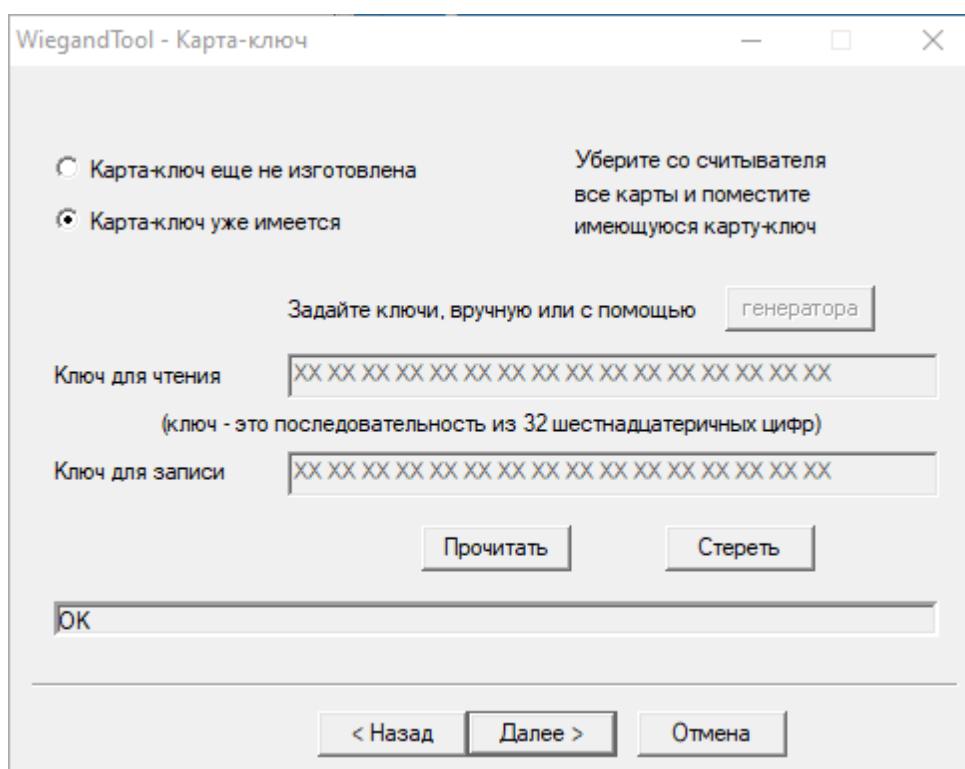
WiegandTool - Карта-ключ

Карта-ключ еще не изготовлена

Карта-ключ уже имеется

Уберите со считывателя все карты и поместите имеющуюся карту-ключ

Задайте ключи, вручную или с помощью

генератора

Ключ для чтения

XX XX XX XX XX XX XX XX XX XX XX XX XX XX XX XX

(ключ - это последовательность из 32 шестнадцатеричных цифр)

Ключ для записи

XX XX XX XX XX XX XX XX XX XX XX XX XX XX XX XX

Прочитать

Стереть

OK

< Назад

Далее >

Отмена